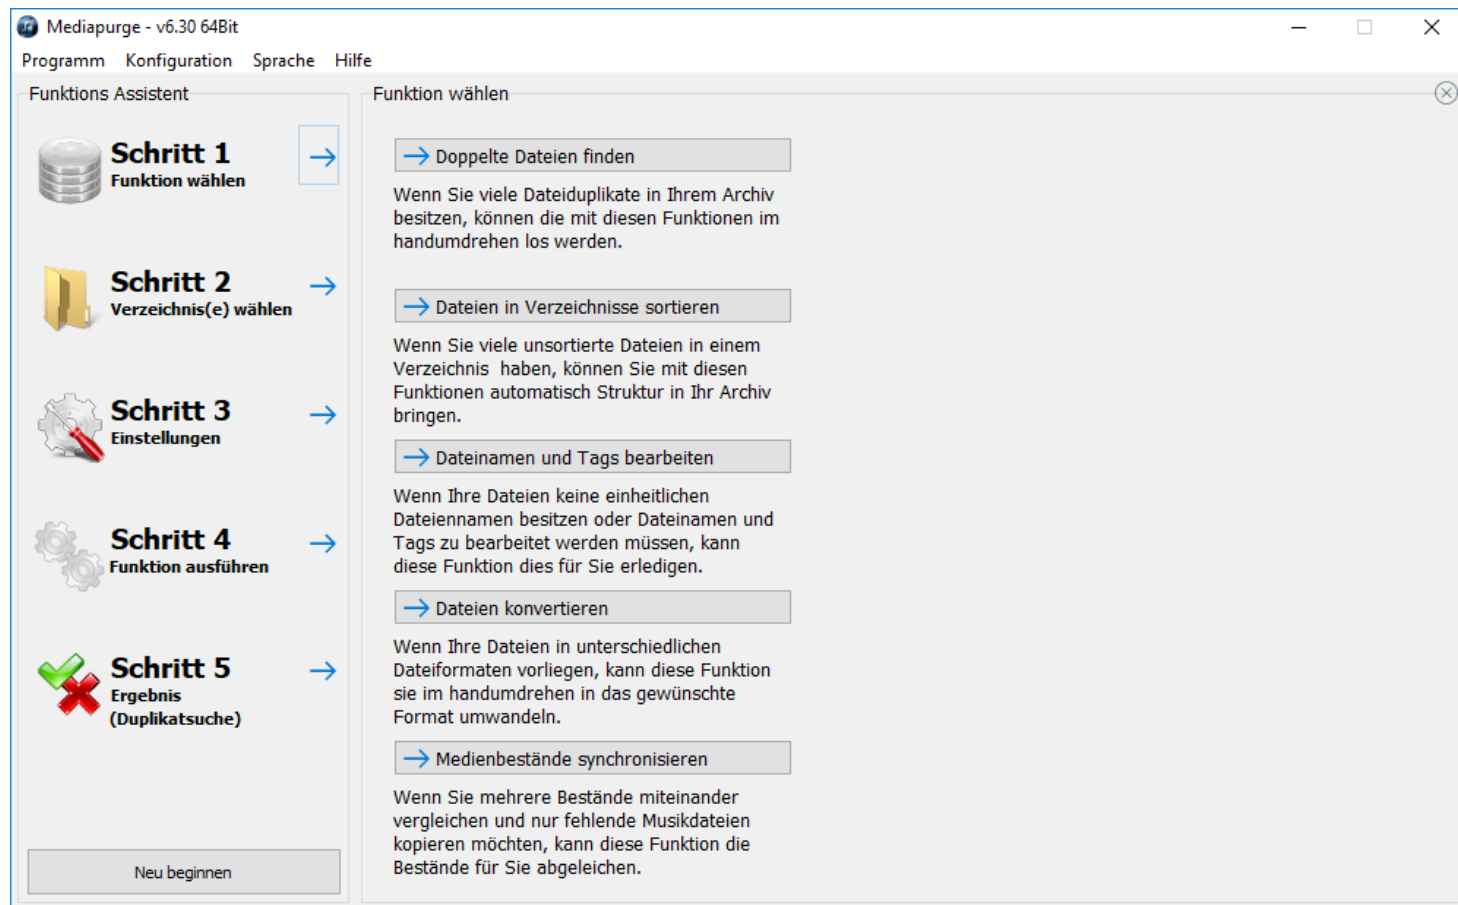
Mediapurge - v6.30 64Bit

Programm Konfiguration Sprache Hilfe

Funktions Assistent

Schritt 1
Funktion wählen

Schritt 2
Verzeichnis(e) wählen

Schritt 3
Einstellungen

Schritt 4
Funktion ausführen

Schritt 5
Ergebnis
(Duplikatsuche)

Neu beginnen

Funktion wählen

Doppelte Dateien finden

Wenn Sie viele Dateiduplikate in Ihrem Archiv besitzen, können die mit diesen Funktionen im handumdrehen los werden.

Dateien in Verzeichnisse sortieren

Wenn Sie viele unsortierte Dateien in einem Verzeichnis haben, können Sie mit diesen Funktionen automatisch Struktur in Ihr Archiv bringen.

Dateinamen und Tags bearbeiten

Wenn Ihre Dateien keine einheitlichen Dateiennamen besitzen oder Dateinamen und Tags zu bearbeitet werden müssen, kann diese Funktion dies für Sie erledigen.

Dateien konvertieren

Wenn Ihre Dateien in unterschiedlichen Dateiformaten vorliegen, kann diese Funktion sie im handumdrehen in das gewünschte Format umwandeln.

Medienbestände synchronisieren

Wenn Sie mehrere Bestände miteinander vergleichen und nur fehlende Musikdateien kopieren möchten, kann diese Funktion die Bestände für Sie abgeleichen.